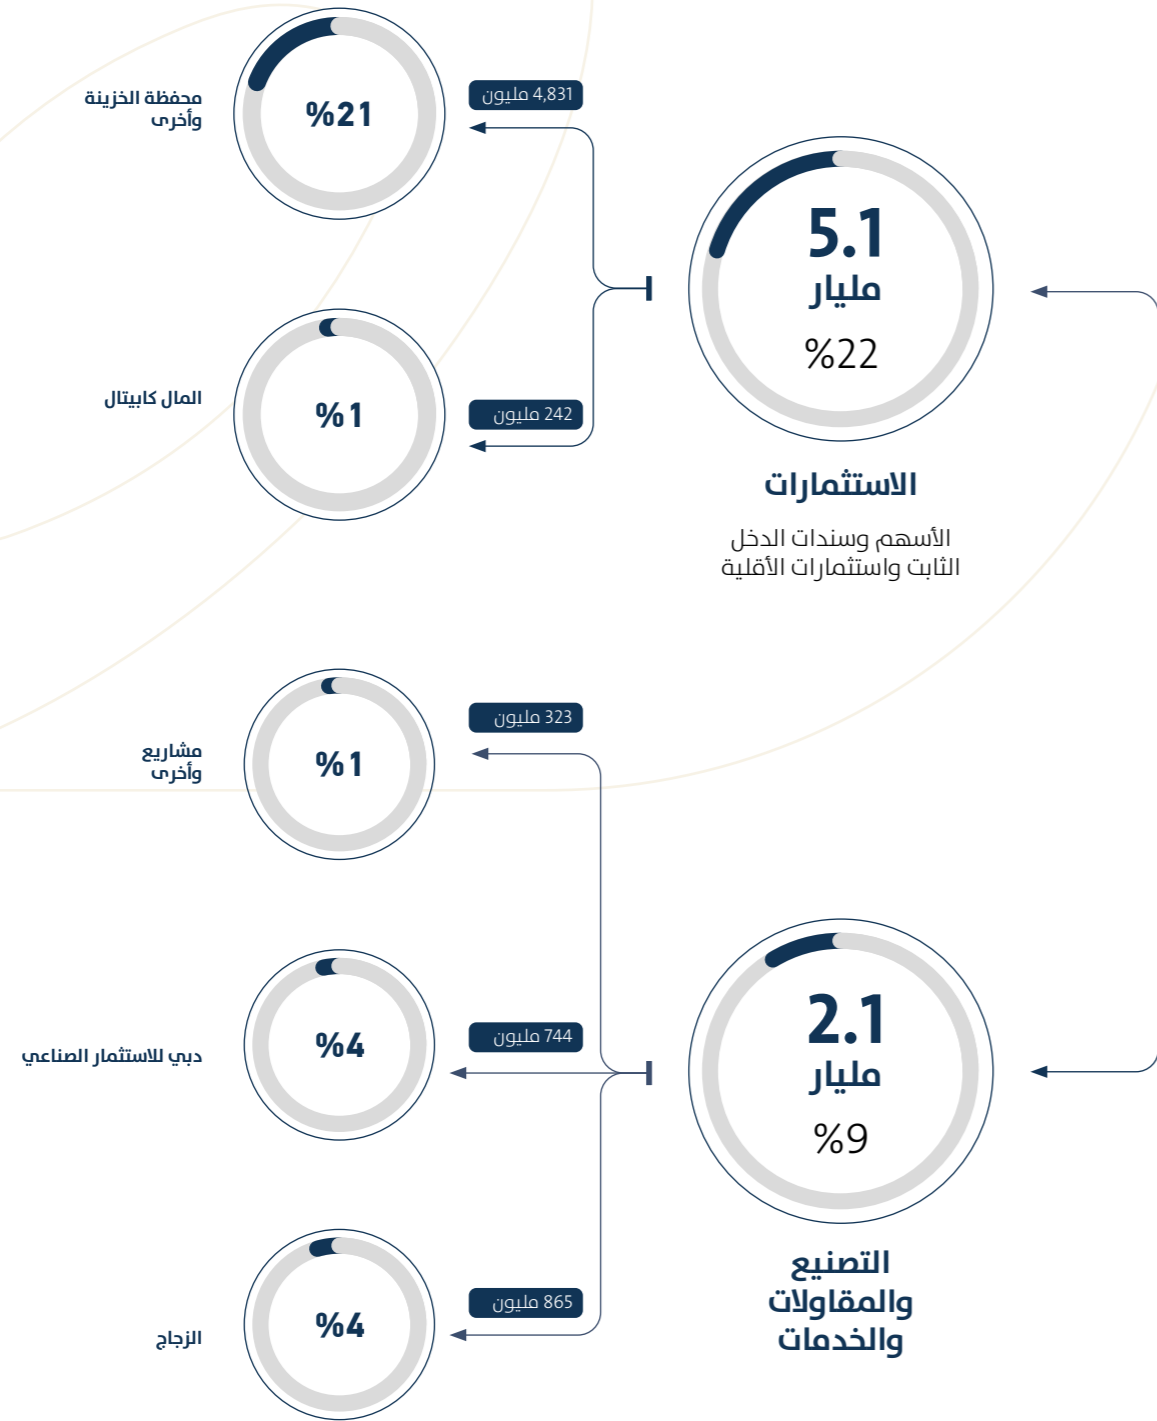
5.1
مليار
%22

الاستثمارات

الأسهم وسندات الدخل الثابت واستثمارات الأقلية

4,831 مليون

%21

محفظة الخزينة وأخرى

242 مليون

%1

المال كابيتال

2.1
مليار
%9

التصنيع والمقاولات والخدمات

323 مليون

%1

مشاريع وأخرى

744 مليون

%4

دبي للاستثمار الصناعي

865 مليون

%4

الزجاج